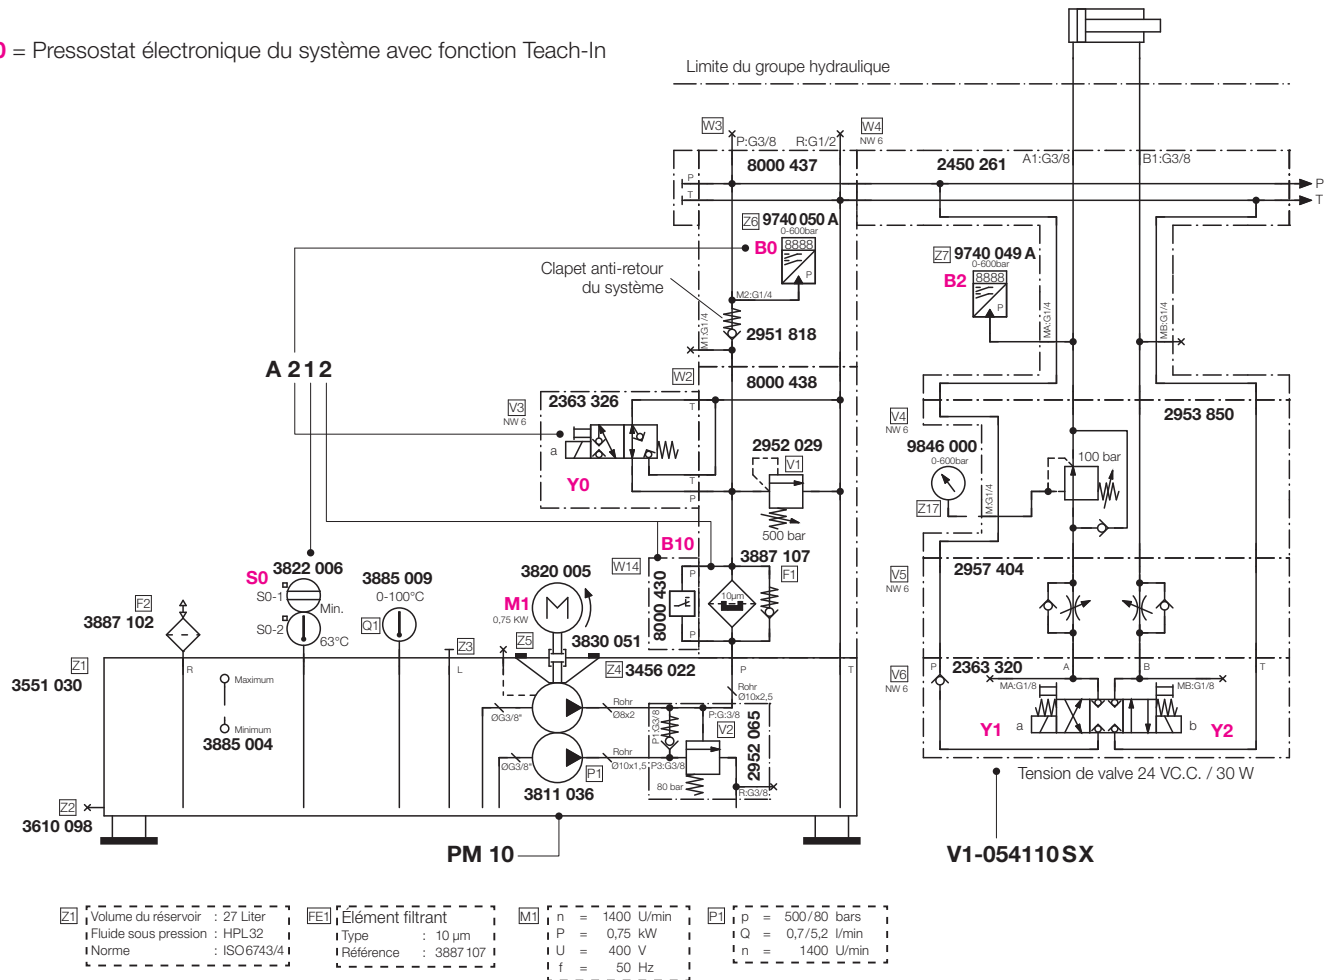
0 = Pressostat électronique du système avec fonction Teach-In

Limite du groupe hydraulique

W3 P:G3/8 R:G1/2 W4 NW 6
8000 437
2450 261 A1:G3/8 B1:G3/8
P T
P
T
Z6 9740 050 A 0-600bar
B0 8888 P
Z7 9740 049 A 0-600bar
B2 8888 P
Clapet anti-retour du système
M2:G1/4
M1:G1/4
2951 818
MA:G1/4
MB:G1/4
A 212
W2
8000 438
V3 NW 6
2363 326
a
Y0
T
P
2953 850
V4 NW 6
9846 000 0-600bar
Z17
M:G1/4
100 bar
2952 029
V1
500 bar
B10
3887 107
F1
W14
8000 430
P
P
10µm
S0 3822 006
S0-1
Min.
S0-2
63°C
3885 009 0-100°C
Q1
F2
3887 102
M1 0,75 KW
3820 005
3830 051
Z5
Z3
Z4 3456 022
V5 NW 6
2957 404
V6 NW 6
P
2363 320
A
B
T
MA:G1/8
MB:G1/8
Y1 a
b Y2
Z1
3551 030
R
L
P
T
Maximum
Minimum
3885 004
ØG3/8"
Rohr Ø8x2
Rohr Ø10x2,5
P:G3/8
P1:G3/8
V2
2952 065
ØG3/8"
Rohr Ø10x1,5
P:G3/8
P1
80 bar
R:G3/8
3811 036
Z2
3610 098
PM 10
Tension de valve 24 VC.C. / 30 W
V1-054110 SX

Z1 Volume du réservoir : 27 Liter
Fluide sous pression : HPL32
Norme : ISO 6743/4

FE1 Élément filtrant
Type : 10 µm
Référence : 3887 107

M1 n = 1400 U/min
P = 0,75 kW
U = 400 V
f = 50 Hz

P1 p = 500/80 bars
Q = 0,7/5,2 l/min
n = 1400 U/min